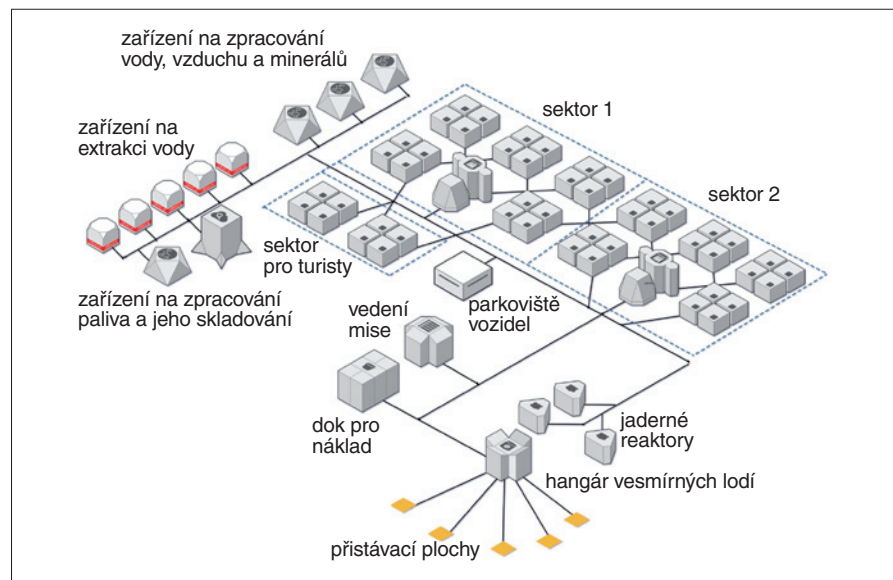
zařízení na zpracování vody, vzduchu a minerálů

sektor 1

zařízení na extrakci vody

sektor 2

sektor pro turisty

zařízení na zpracování paliva a jeho skladování

parkoviště vozidel

vedení mise

dok pro náklad

jaderné reaktory

hangár vesmírných lodí

přistávací plochy